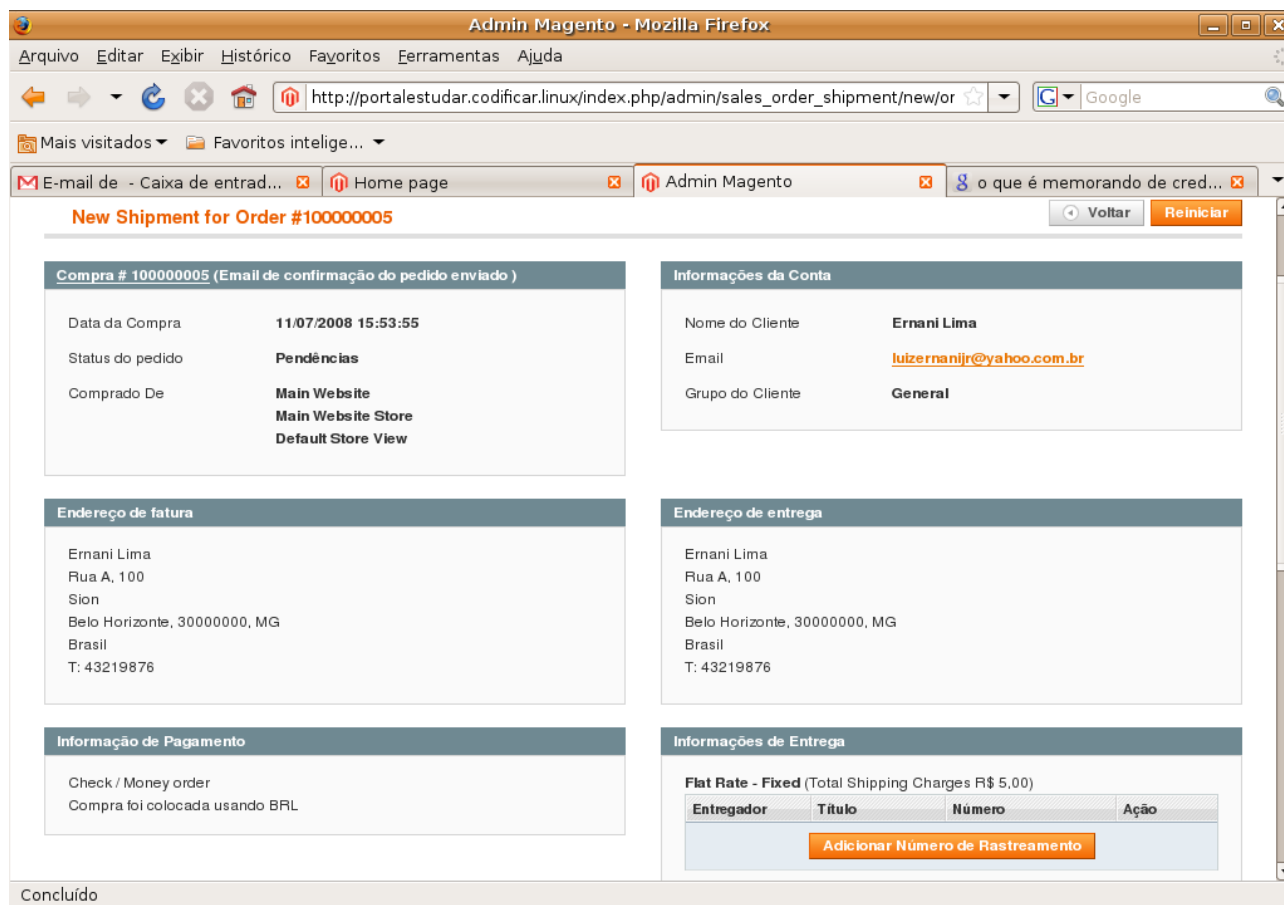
Admin Magento - Mozilla Firefox

Arquivo Editar Exibir Histórico Favoritos Ferramentas Ajuda

http://portalestudar.codificar.linux/index.php/admin/sales_order_shipment/new/or

Google

Mais visitados ▾ Favoritos intelige... ▾

E-mail de - Caixa de entrad... | Home page | Admin Magento | o que é memorando de cred...

New Shipment for Order #100000005

Voltar | Reiniciar

Compra # 100000005 (Email de confirmação do pedido enviado )

Data da Compra 11/07/2008 15:53:55
Status do pedido Pendências
Comprado De Main Website
Main Website Store
Default Store View

Informações da Conta

Nome do Cliente Ernani Lima
Email luizernanijr@yahoo.com.br
Grupo do Cliente General

Endereço de fatura

Ernani Lima
Rua A, 100
Sion
Belo Horizonte, 30000000, MG
Brasil
T: 43219876

Endereço de entrega

Ernani Lima
Rua A, 100
Sion
Belo Horizonte, 30000000, MG
Brasil
T: 43219876

Informação de Pagamento

Check / Money order
Compra foi colocada usando BRL

Informações de Entrega

Flat Rate - Fixed (Total Shipping Charges R$ 5,00)

| Entregador | Título | Número | Ação |
|---|---|---|---|

Adicionar Número de Rastreamento

Concluído